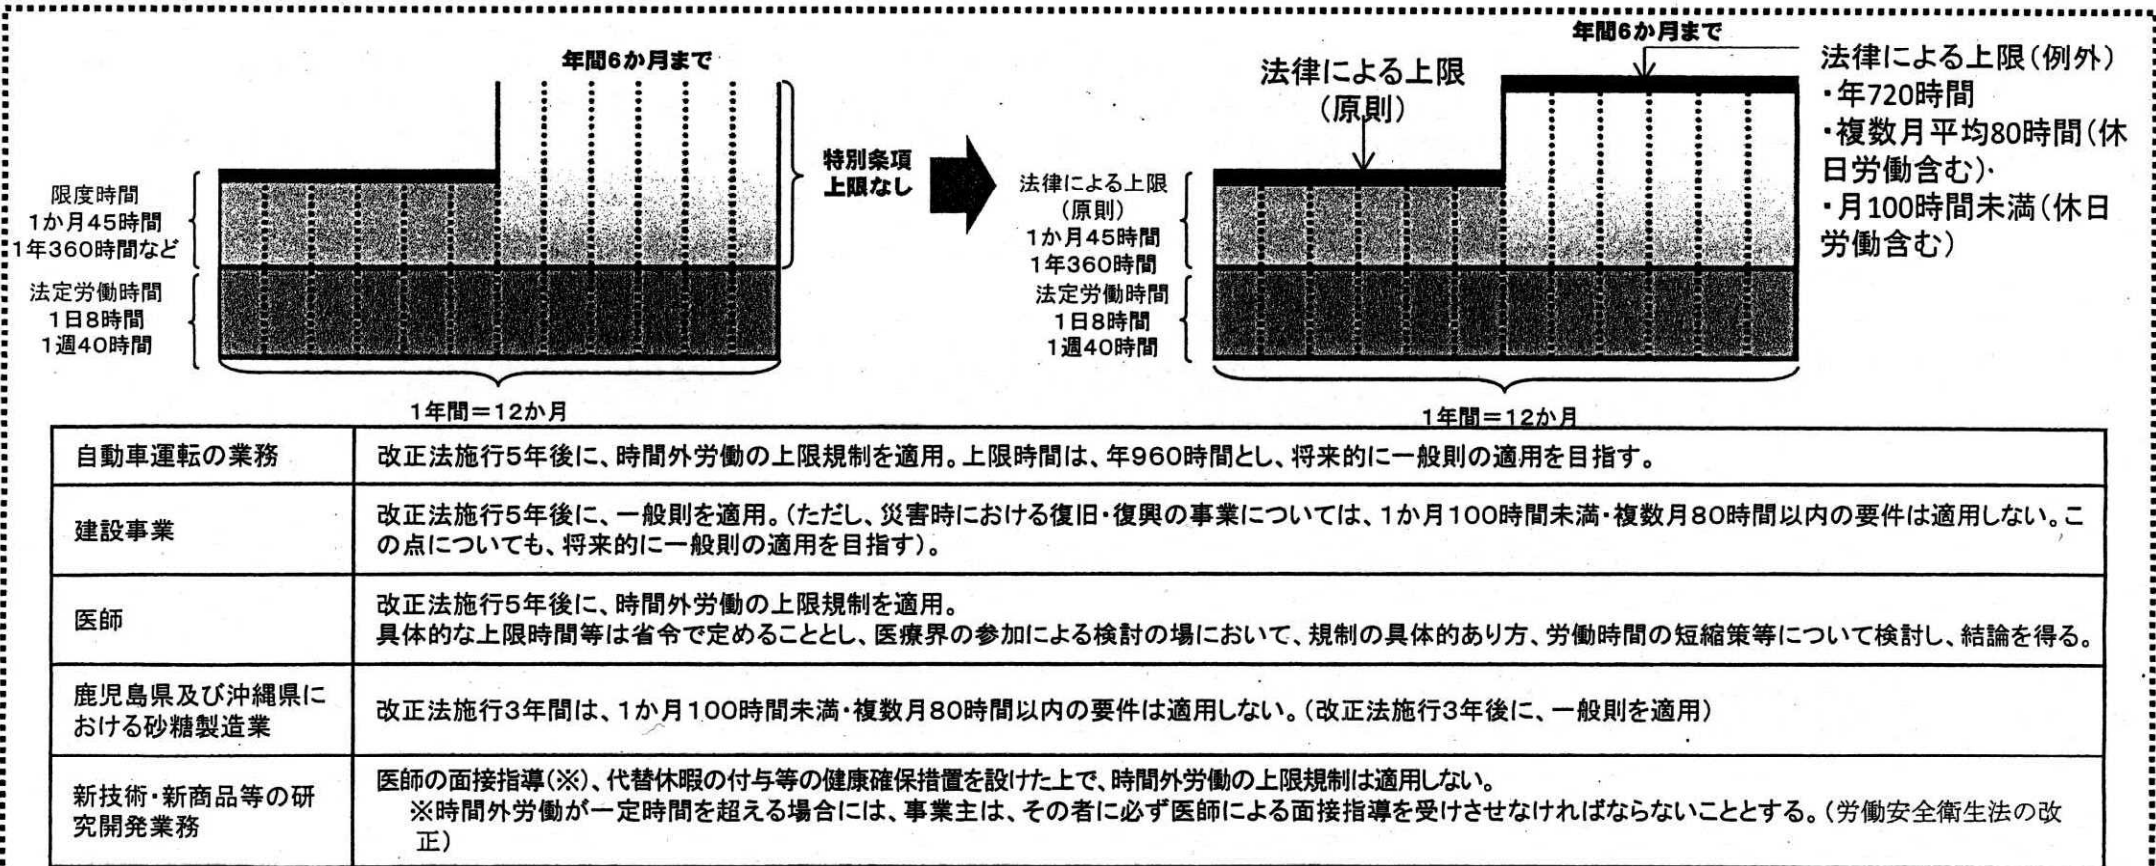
年間6か月まで

限度時間
1か月45時間
1年360時間など

法定労働時間
1日8時間
1週40時間

1年間＝12か月

特別条項
上限なし

年間6か月まで

法律による上限
（原則）

法律による上限（例外）
・年720時間
・複数月平均80時間（休日労働含む）
・月100時間未満（休日労働含む）

法律による上限
（原則）
1か月45時間
1年360時間

法定労働時間
1日8時間
1週40時間

1年間＝12か月

| | |
|---|---|
| 自動車運転の業務 | 改正法施行5年後に、時間外労働の上限規制を適用。上限時間は、年960時間とし、将来的に一般則の適用を目指す。 |
| 建設事業 | 改正法施行5年後に、一般則を適用。（ただし、災害時における復旧・復興の事業については、1か月100時間未満・複数月80時間以内の要件は適用しない。この点についても、将来的に一般則の適用を目指す）。 |
| 医師 | 改正法施行5年後に、時間外労働の上限規制を適用。 具体的な上限時間等は省令で定めることとし、医療界の参加による検討の場において、規制の具体的あり方、労働時間の短縮策等について検討し、結論を得る。 |
| 鹿児島県及び沖縄県における砂糖製造業 | 改正法施行3年間は、1か月100時間未満・複数月80時間以内の要件は適用しない。（改正法施行3年後に、一般則を適用） |
| 新技術・新商品等の研究開発業務 | 医師の面接指導（※）、代替休暇の付与等の健康確保措置を設けた上で、時間外労働の上限規制は適用しない。 ※時間外労働が一定時間を超える場合には、事業主は、その者に必ず医師による面接指導を受けさせなければならないこととする。（労働安全衛生法の改正） |